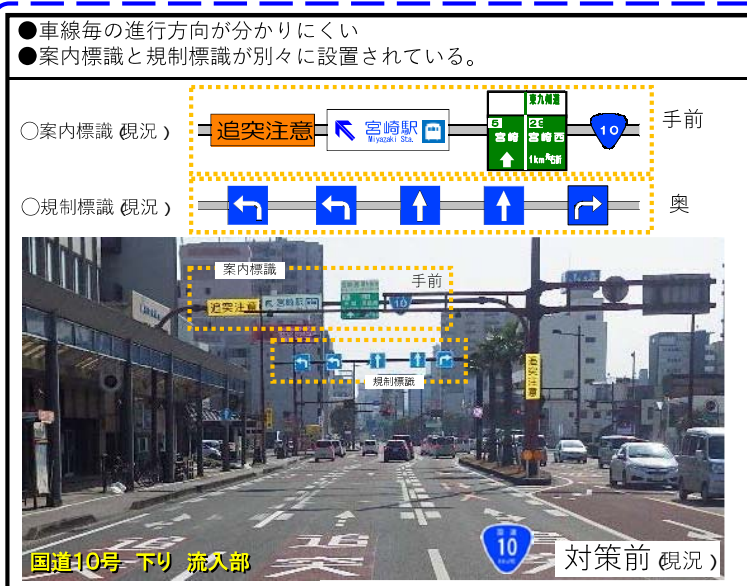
●車線毎の進行方向が分かりにくい
●案内標識と規制標識が別々に設置されている。

○案内標識（現況）

追突注意

宮崎駅
Miyazaki Sta.

東九州道

6 宮崎

2E 宮崎西

1km 先

10

手前

○規制標識（現況）

奥

案内標識

手前

追突注意

宮崎駅

10

規制標識

追突注意

国道10号 下り 流入部

10

対策前（現況）